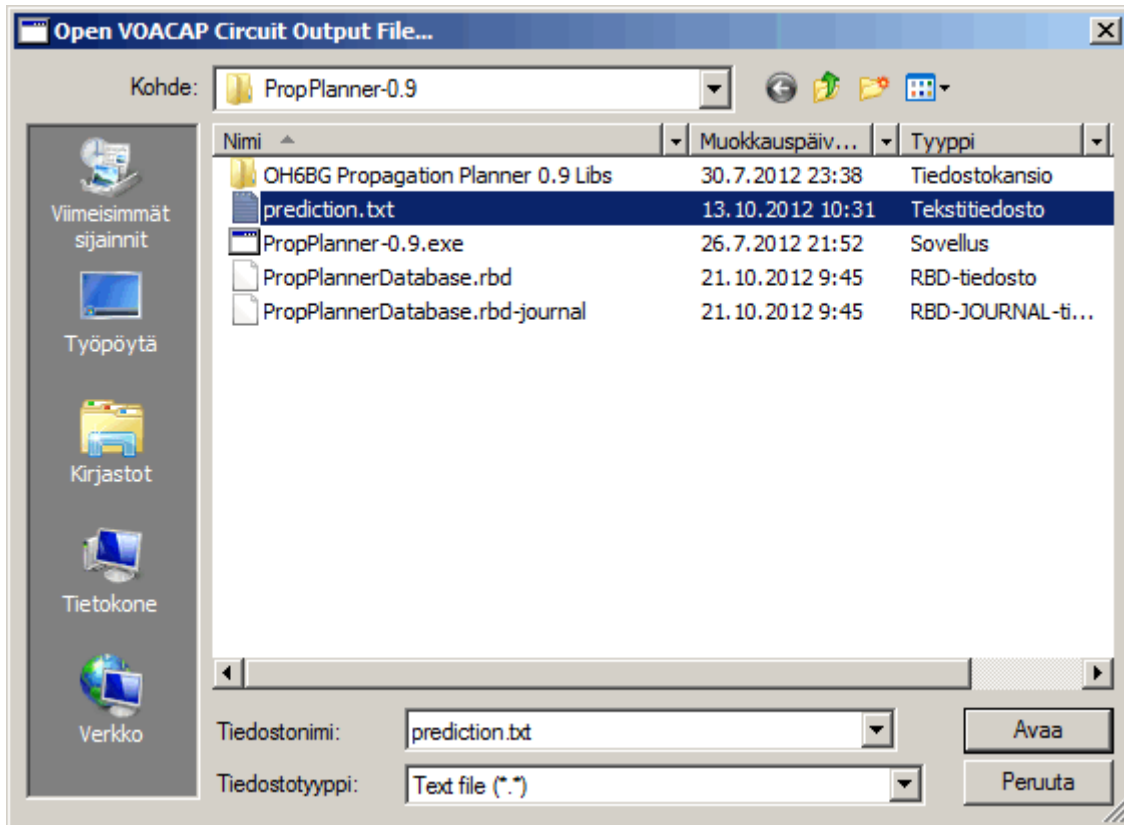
Open VOACAP Circuit Output File...

Kohde: PropPlanner-0.9

Viimeisimmät sijainnit
Työpöytä
Kirjastot
Tietokone
Verkko

| Nimi | Muokkauspäiv... | Tyyppi |
|---|---|---|
| OH6BG Propagation Planner 0.9 Libs | 30.7.2012 23:38 | Tiedostokansio |
| prediction.txt | 13.10.2012 10:31 | Tekstitiedosto |
| PropPlanner-0.9.exe | 26.7.2012 21:52 | Sovellus |
| PropPlannerDatabase.rbd | 21.10.2012 9:45 | RBD-tiedosto |
| PropPlannerDatabase.rbd-journal | 21.10.2012 9:45 | RBD-JOURNAL-ti... |

Tiedostonimi: prediction.txt
Tiedostotyyppi: Text file (*.*)

Avaa
Peruuta